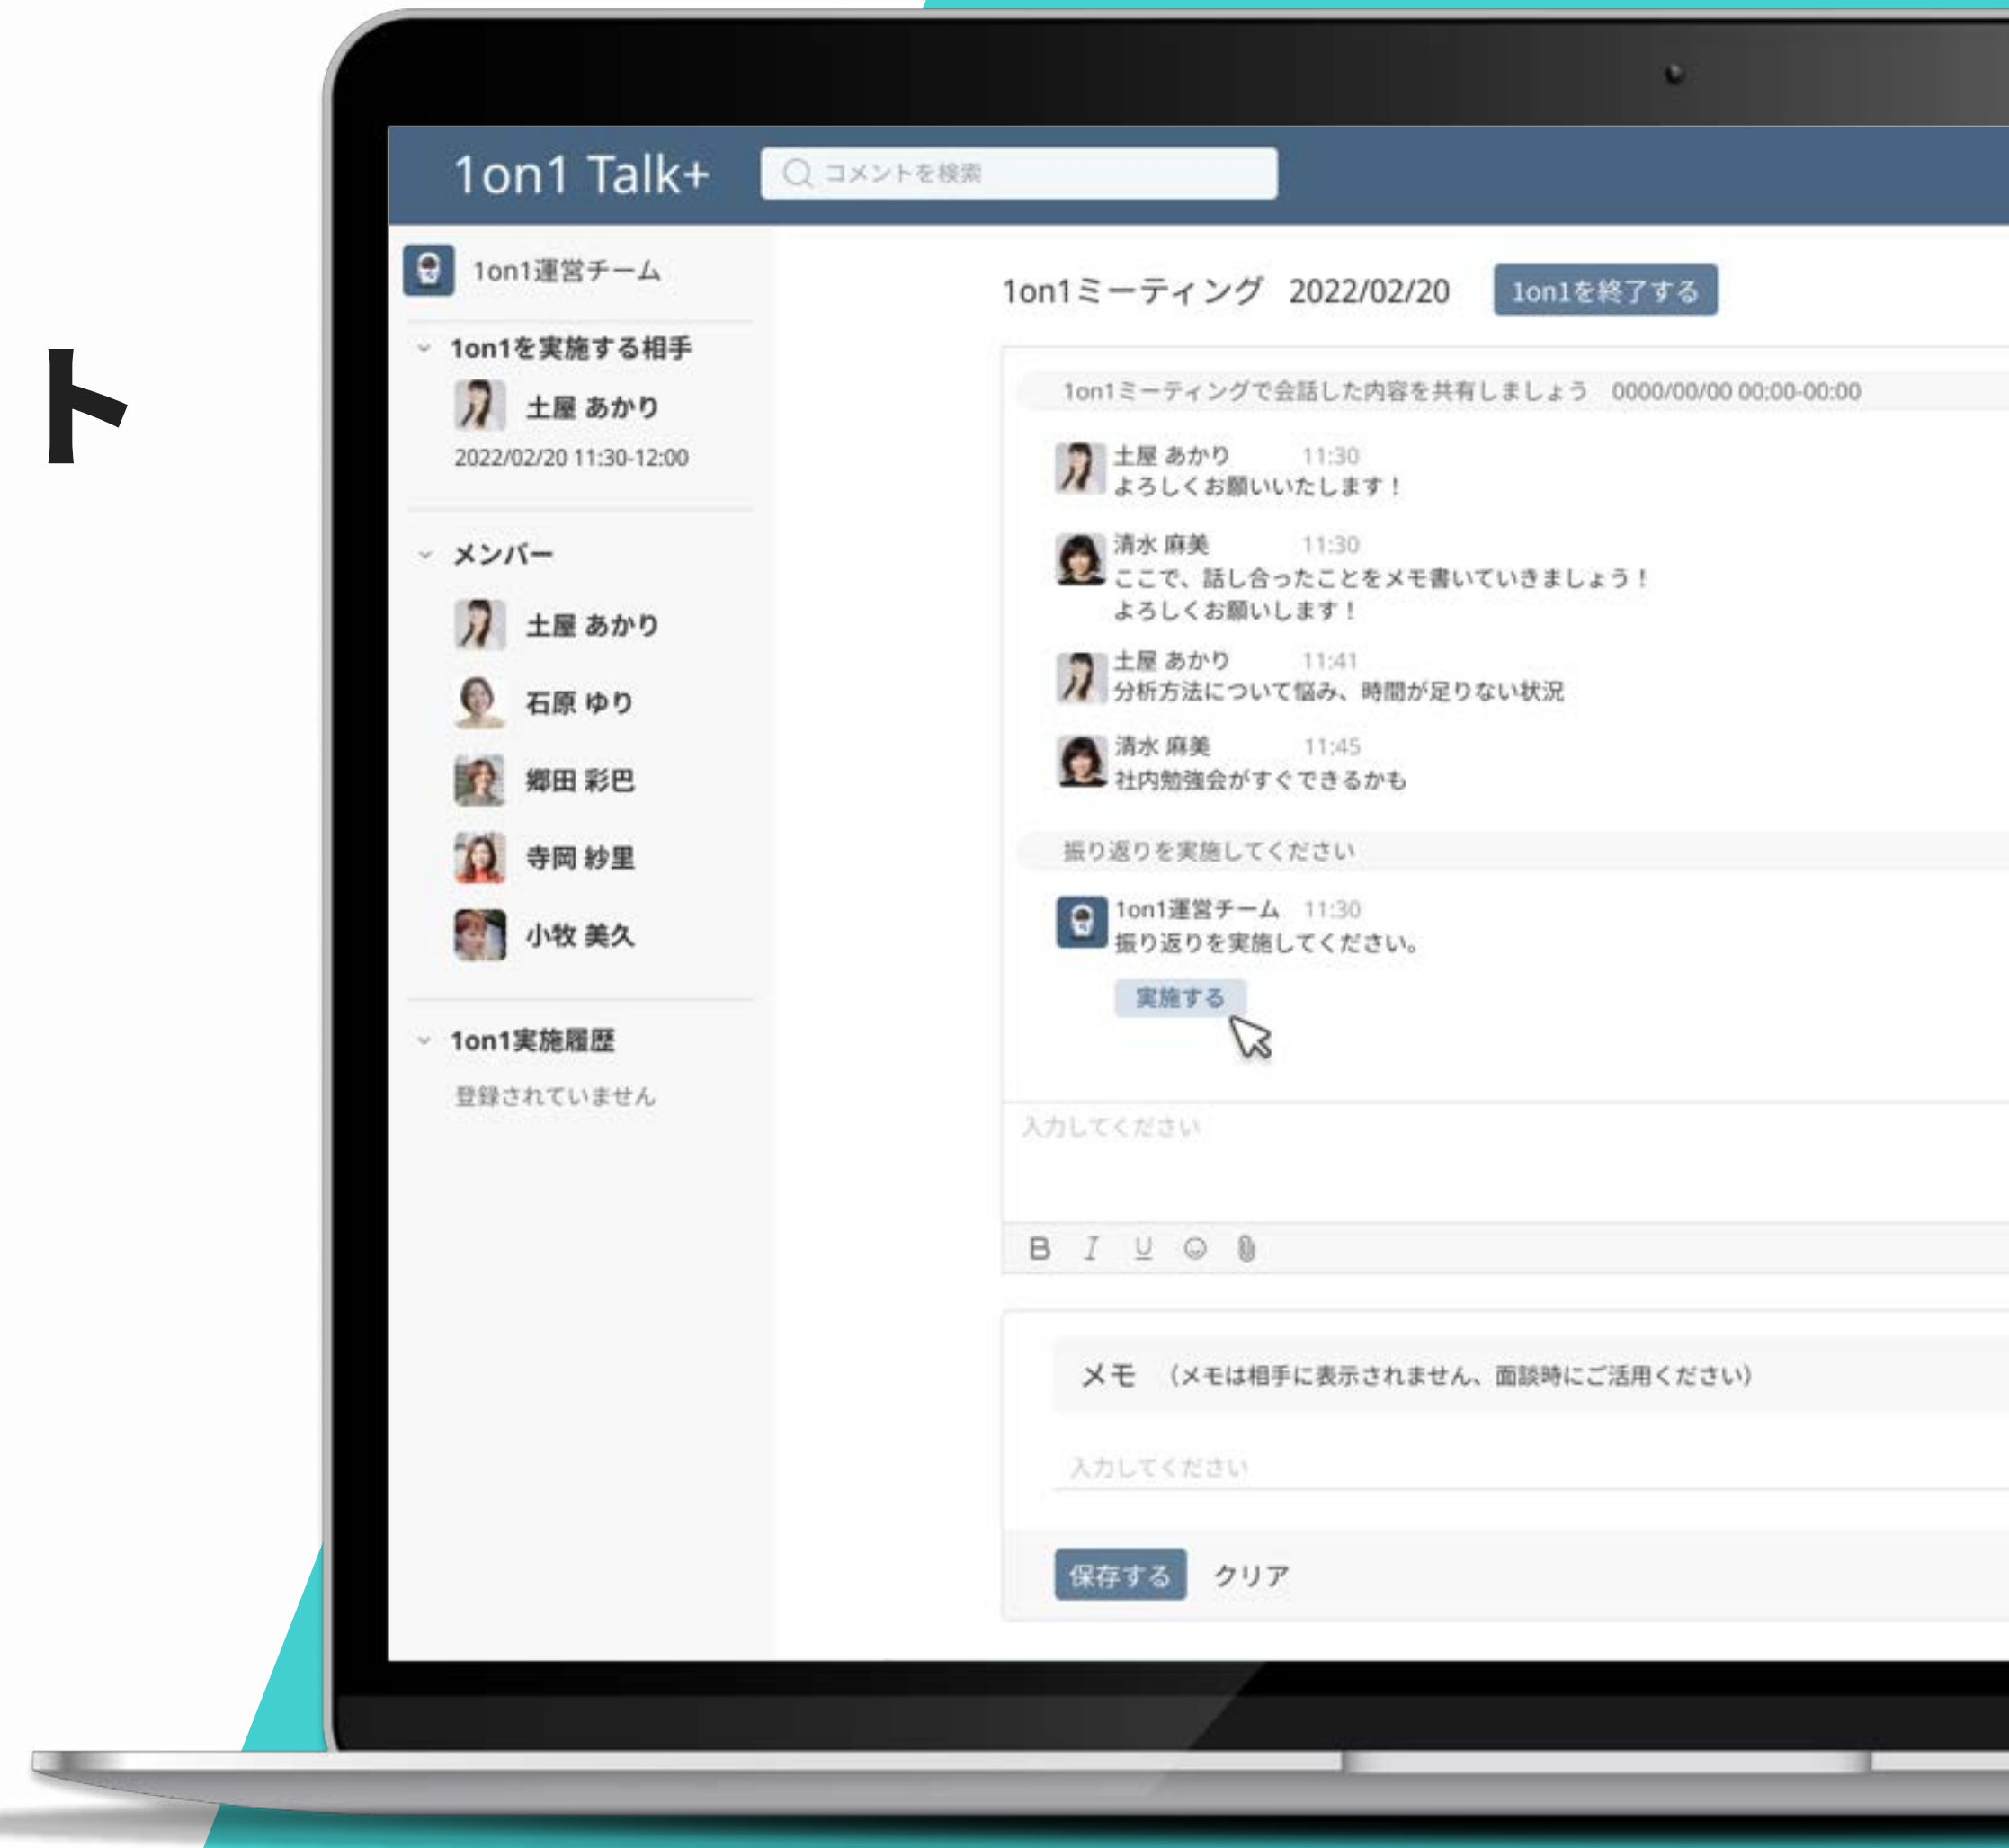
ト

1on1 Talk+

コメントを検索

1on1運営チーム

1on1を実施する相手

土屋 あかり
2022/02/20 11:30-12:00

メンバー

土屋 あかり
石原 ゆり
郷田 彩巴
寺岡 紗里
小牧 美久

1on1実施履歴

登録されていません

1on1ミーティング 2022/02/20

1on1を終了する

1on1ミーティングで会話した内容を共有しましょう 0000/00/00 00:00-00:00

土屋 あかり 11:30
よろしくお願いいたします！

清水 麻美 11:30
ここで、話し合ったことをメモ書いていきましょう！
よろしくお願いします！

土屋 あかり 11:41
分析方法について悩み、時間が足りない状況

清水 麻美 11:45
社内勉強会がすぐできるかも

振り返りを実施してください

1on1運営チーム 11:30
振り返りを実施してください。

実施する

入力してください

B I U

メモ （メモは相手に表示されません、面談時にご活用ください）

入力してください

保存する クリア